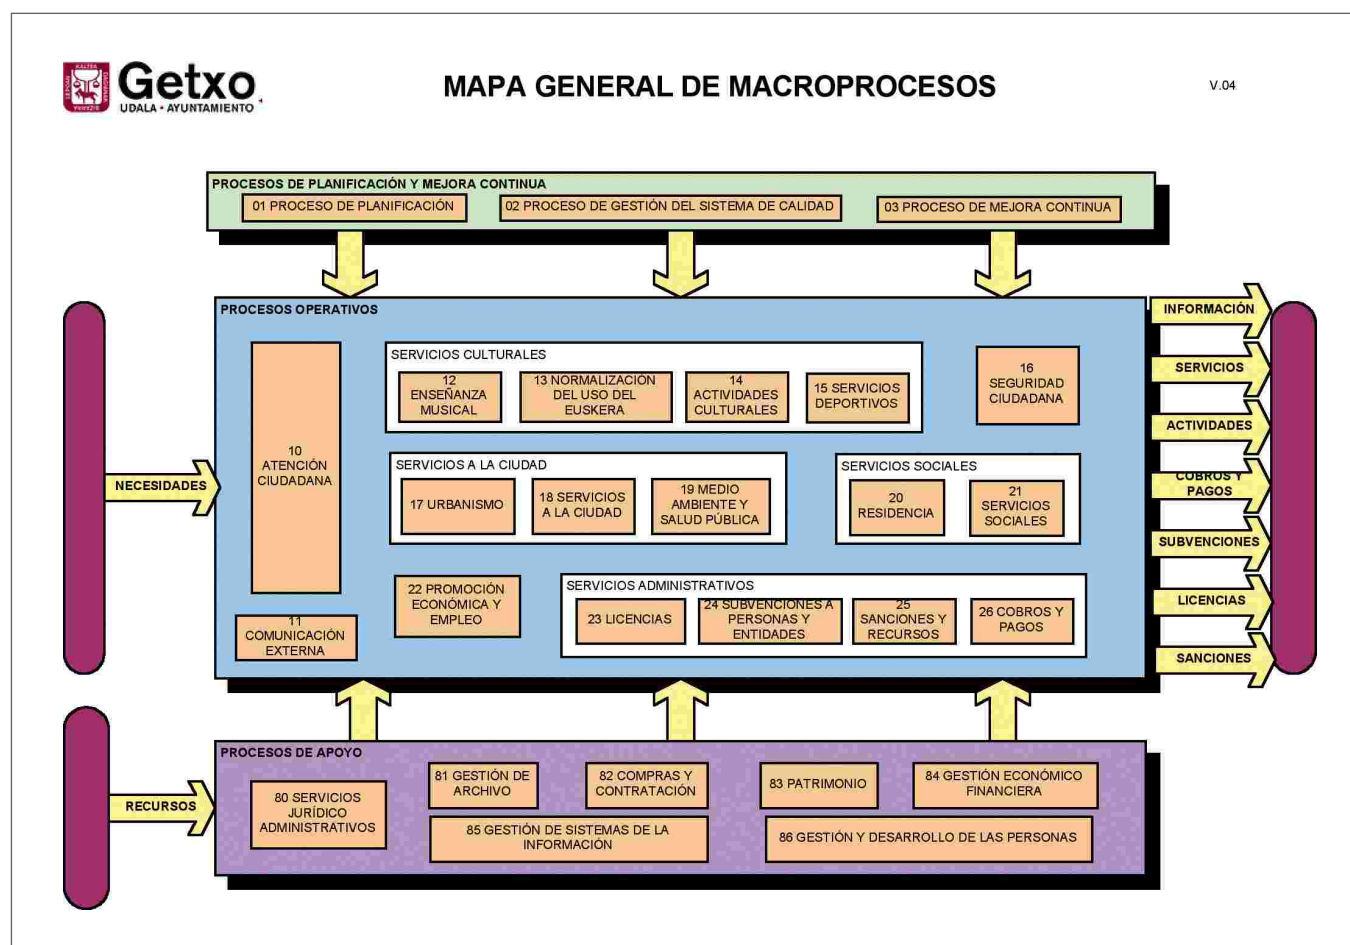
Getxo
UDALA • AYUNTAMIENTO

MAPA GENERAL DE MACROPROCESOS

V.04

PROCESOS DE PLANIFICACIÓN Y MEJORA CONTINUA

01 PROCESO DE PLANIFICACIÓN

02 PROCESO DE GESTIÓN DEL SISTEMA DE CALIDAD

03 PROCESO DE MEJORA CONTINUA

PROCESOS OPERATIVOS

10 ATENCIÓN CIUDADANA

SERVICIOS CULTURALES

12 ENSEÑANZA MUSICAL

13 NORMALIZACIÓN DEL USO DEL EUSKERA

14 ACTIVIDADES CULTURALES

15 SERVICIOS DEPORTIVOS

16 SEGURIDAD CIUDADANA

SERVICIOS A LA CIUDAD

17 URBANISMO

18 SERVICIOS A LA CIUDAD

19 MEDIO AMBIENTE Y SALUD PÚBLICA

SERVICIOS SOCIALES

20 RESIDENCIA

21 SERVICIOS SOCIALES

22 PROMOCIÓN ECONÓMICA Y EMPLEO

SERVICIOS ADMINISTRATIVOS

23 LICENCIAS

24 SUBVENCIONES A PERSONAS Y ENTIDADES

25 SANCIONES Y RECURSOS

26 COBROS Y PAGOS

11 COMUNICACIÓN EXTERNA

NECESIDADES

INFORMACIÓN

SERVICIOS

ACTIVIDADES

COBROS Y PAGOS

SUBVENCIONES

LICENCIAS

SANCIONES

PROCESOS DE APOYO

RECURSOS

80 SERVICIOS JURÍDICO ADMINISTRATIVOS

81 GESTIÓN DE ARCHIVO

82 COMPRAS Y CONTRATACIÓN

83 PATRIMONIO

84 GESTIÓN ECONÓMICO FINANCIERA

85 GESTIÓN DE SISTEMAS DE LA INFORMACIÓN

86 GESTIÓN Y DESARROLLO DE LAS PERSONAS